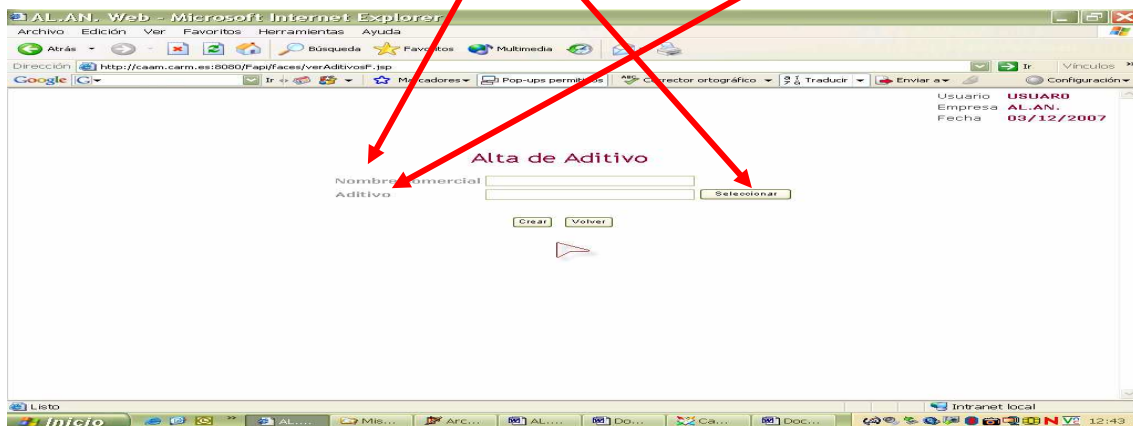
AL.AN. Web - Microsoft Internet Explorer

Archivo Edición Ver Favoritos Herramientas Ayuda

Atrás Búsqueda Favoritos Multimedia

Dirección http://caam.carm.es:8080/Fapi/faces/verAditivosF.jsp Ir Vínculos

Google Ir Marcadores Pop-ups permitidos Corrector ortográfico Traducir Enviar a Configuración

Usuario USUARO
Empresa AL.AN.
Fecha 03/12/2007

Alta de Aditivo

Nombre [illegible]omercial
Aditivo
Seleccionar

Crear Volver

Listo Intranet local

Inicio AL.... Mis... Arc... AL... Do... Ca... Doc... 12:43